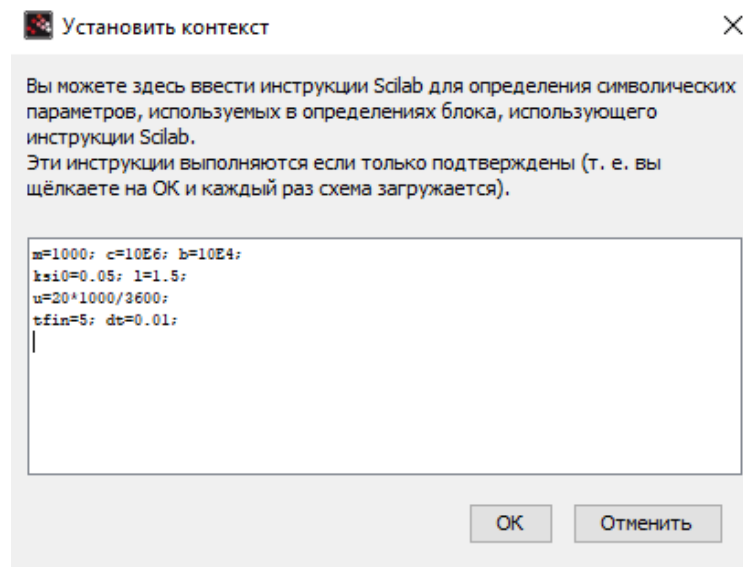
Установить контекст

Вы можете здесь ввести инструкции Scilab для определения символических параметров, используемых в определениях блока, использующего инструкции Scilab.
Эти инструкции выполняются если только подтверждены (т. е. вы щёлкаете на ОК и каждый раз схема загружается).

m=1000; c=10E6; b=10E4;
ksi0=0.05; l=1.5;
u=20*1000/3600;
tfin=5; dt=0.01;

ОК
Отменить